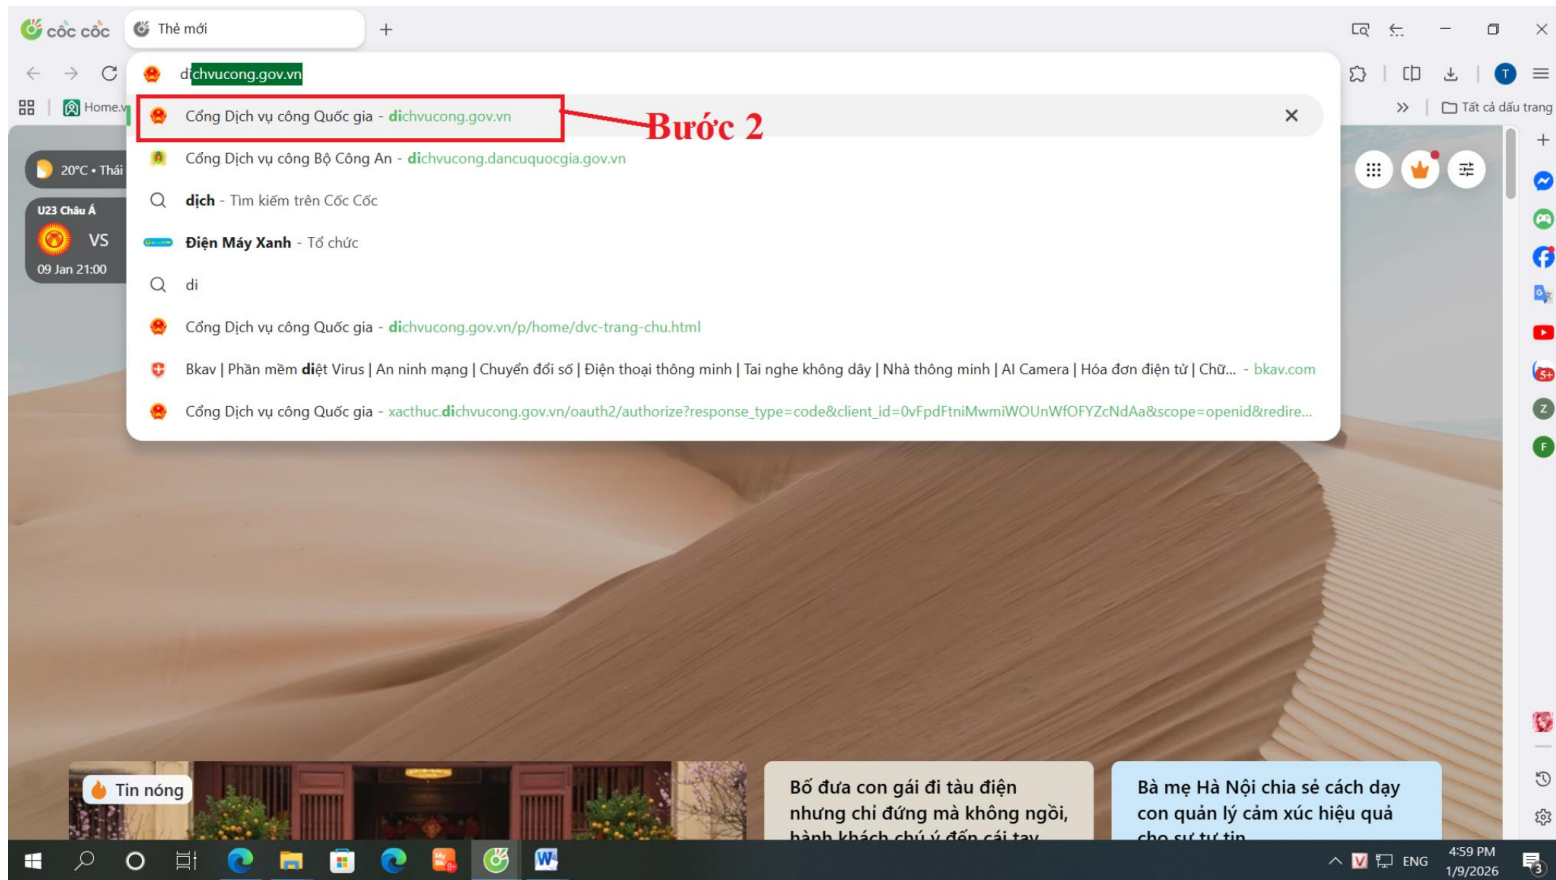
cốc cốc
Thẻ mới
dichvucong.gov.vn
Home.v
Tất cả dấu trang
Cổng Dịch vụ công Quốc gia - dichvucong.gov.vn
Bước 2
Cổng Dịch vụ công Bộ Công An - dichvucong.dancuquocgia.gov.vn
dịch - Tìm kiếm trên Cốc Cốc
Điện Máy Xanh - Tổ chức
di
Cổng Dịch vụ công Quốc gia - dichvucong.gov.vn/p/home/dvc-trang-chu.html
Bkav | Phần mềm diệt Virus | An ninh mạng | Chuyển đổi số | Điện thoại thông minh | Tai nghe không dây | Nhà thông minh | AI Camera | Hóa đơn điện tử | Chữ... - bkav.com
Cổng Dịch vụ công Quốc gia - xacthuc.dichvucong.gov.vn/oauth2/authorize?response_type=code&client_id=0vFpdFtniMwmiWOUnWfOFYZcNdAa&scope=openid&redire...
20°C • Thái
U23 Châu Á
VS
09 Jan 21:00
Tin nóng
Bố đưa con gái đi tàu điện nhưng chỉ đứng mà không ngồi, hành khách chú ý đến cái tay
Bà mẹ Hà Nội chia sẻ cách dạy con quản lý cảm xúc hiệu quả cho sự tự tin
ENG
4:59 PM
1/9/2026